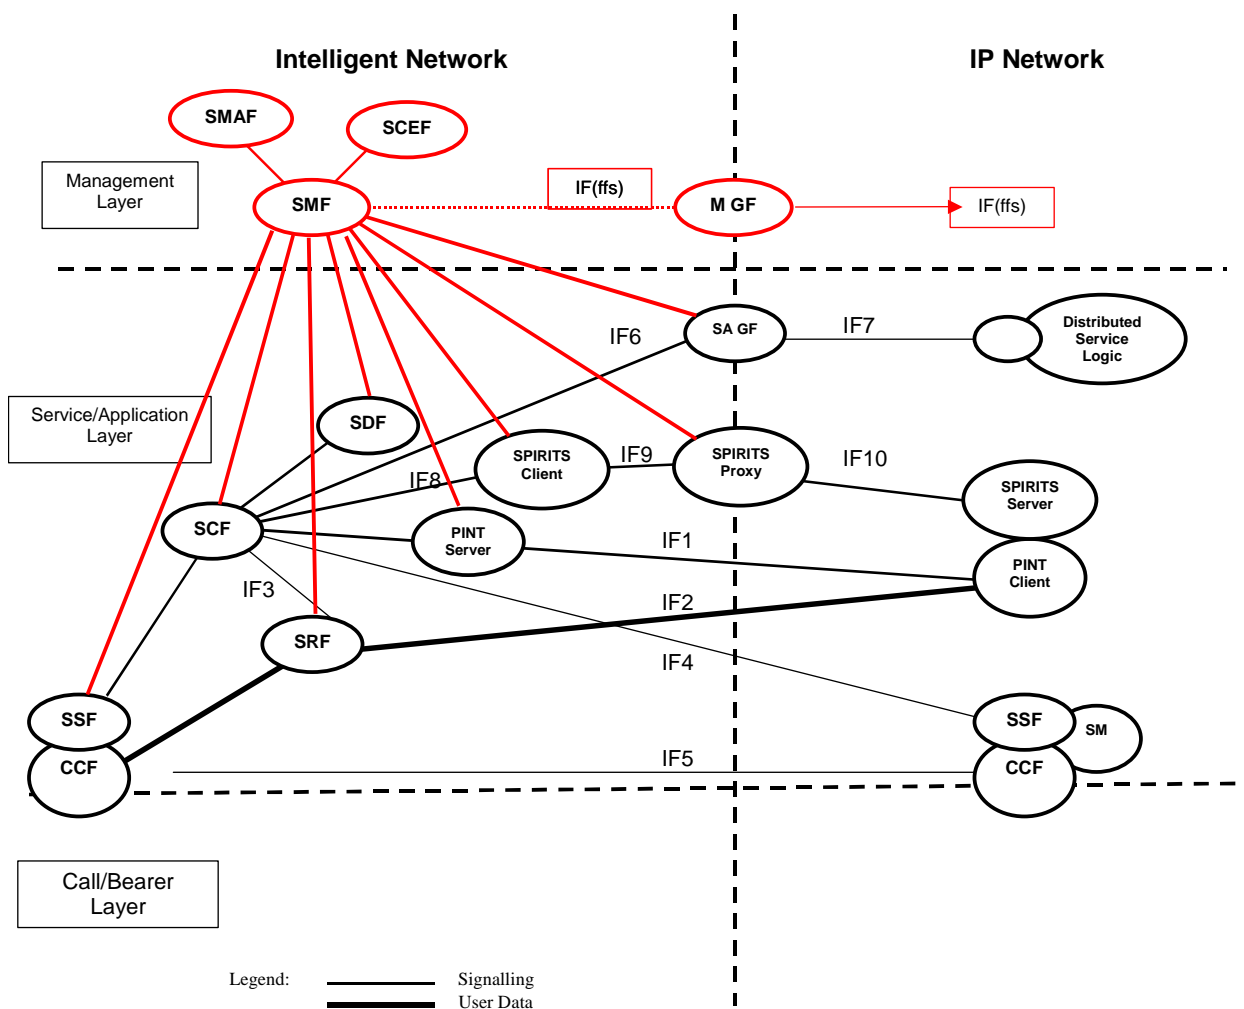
Intelligent Network

IP Network

SMAF

SCEF

Management Layer

SMF

IF(ffs)

M GF

IF(ffs)

IF6

SA GF

IF7

Distributed Service Logic

Service/Application Layer

SDF

SPIRITS Client

IF9

SPIRITS Proxy

IF10

SPIRITS Server

IF8

SCF

PINT Server

IF1

PINT Client

IF3

IF2

SRF

IF4

SSF

SSF

SM

CCF

IF5

CCF

Call/Bearer Layer

Legend:

Signalling

User Data